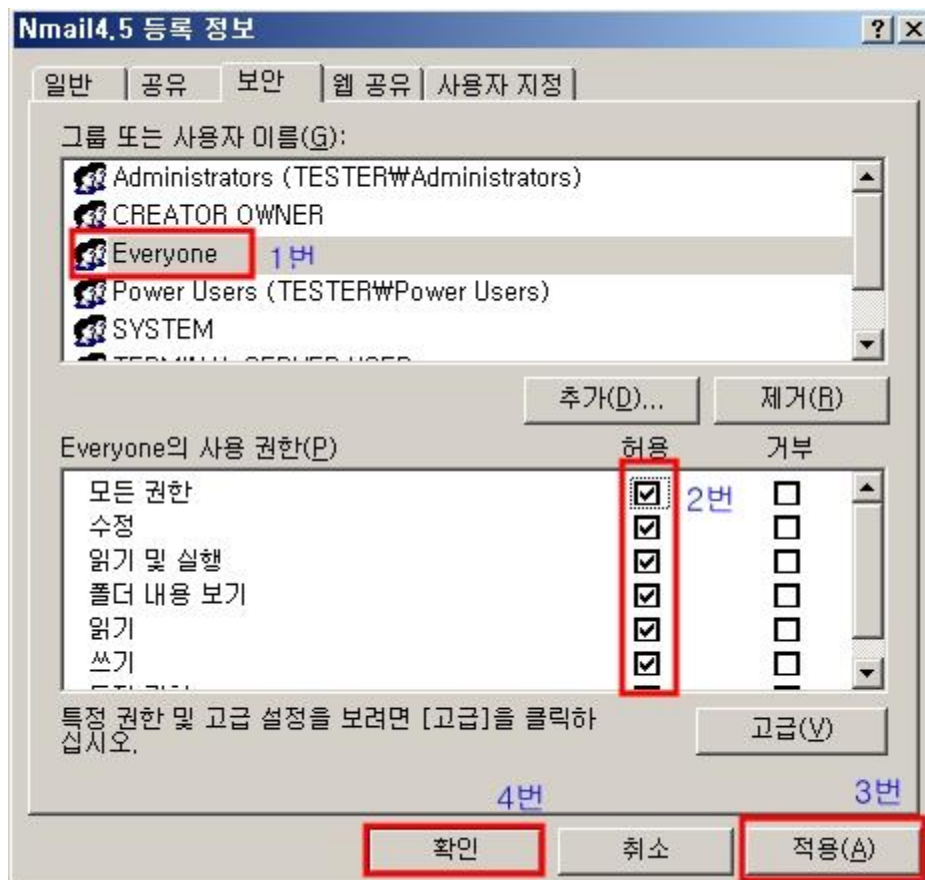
Nmail4.5 등록 정보

? X

일반 | 공유 | 보안 | 웹 공유 | 사용자 지정

그룹 또는 사용자 이름(G):

Administrators (TESTER₩Administrators)
CREATOR OWNER
Everyone 1번
Power Users (TESTER₩Power Users)
SYSTEM
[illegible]

추가(D)... 제거(R)

Everyone의 사용 권한(P) 허용 거부

| | 허용 | 거부 |
|---|---|---|
| 모든 권한 | ☑ | ☐ |
| 수정 | ☑ | ☐ |
| 읽기 및 실행 | ☑ | ☐ |
| 폴더 내용 보기 | ☑ | ☐ |
| 읽기 | ☑ | ☐ |
| 쓰기 | ☑ | ☐ |

2번

특정 권한 및 고급 설정을 보려면 [고급]을 클릭하십시오.

고급(V)

4번 3번

확인 취소 적용(A)